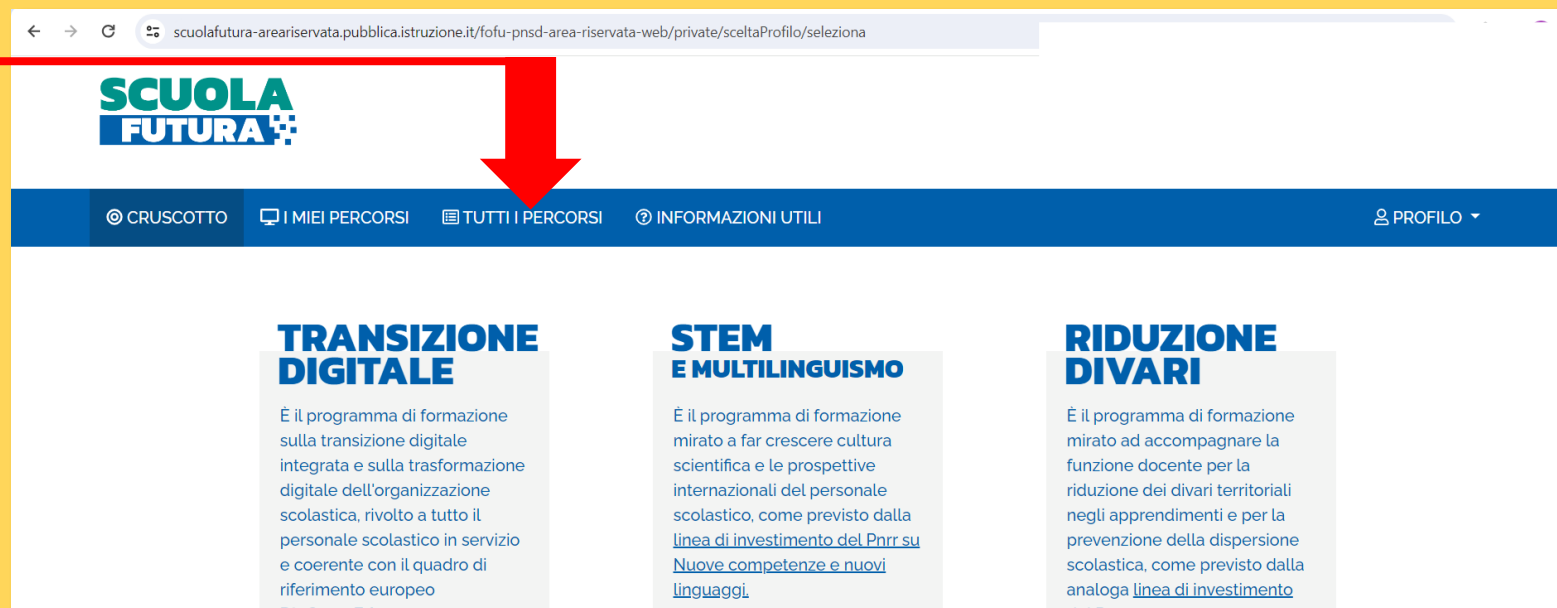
scuolafutura-areariservata.pubblica.istruzione.it/fofu-pnsd-area-riservata-web/private/sceltaProfilo/seleziona

SCUOLA FUTURA

CRUSCOTTO I MIEI PERCORSI TUTTI I PERCORSI INFORMAZIONI UTILI PROFILO

TRANSIZIONE DIGITALE

È il programma di formazione sulla transizione digitale integrata e sulla trasformazione digitale dell'organizzazione scolastica, rivolto a tutto il personale scolastico in servizio e coerente con il quadro di riferimento europeo

STEM E MULTILINGUISMO

È il programma di formazione mirato a far crescere cultura scientifica e le prospettive internazionali del personale scolastico, come previsto dalla linea di investimento del Pnrr su Nuove competenze e nuovi linguaggi.

RIDUZIONE DIVARI

È il programma di formazione mirato ad accompagnare la funzione docente per la riduzione dei divari territoriali negli apprendimenti e per la prevenzione della dispersione scolastica, come previsto dalla analoga linea di investimento